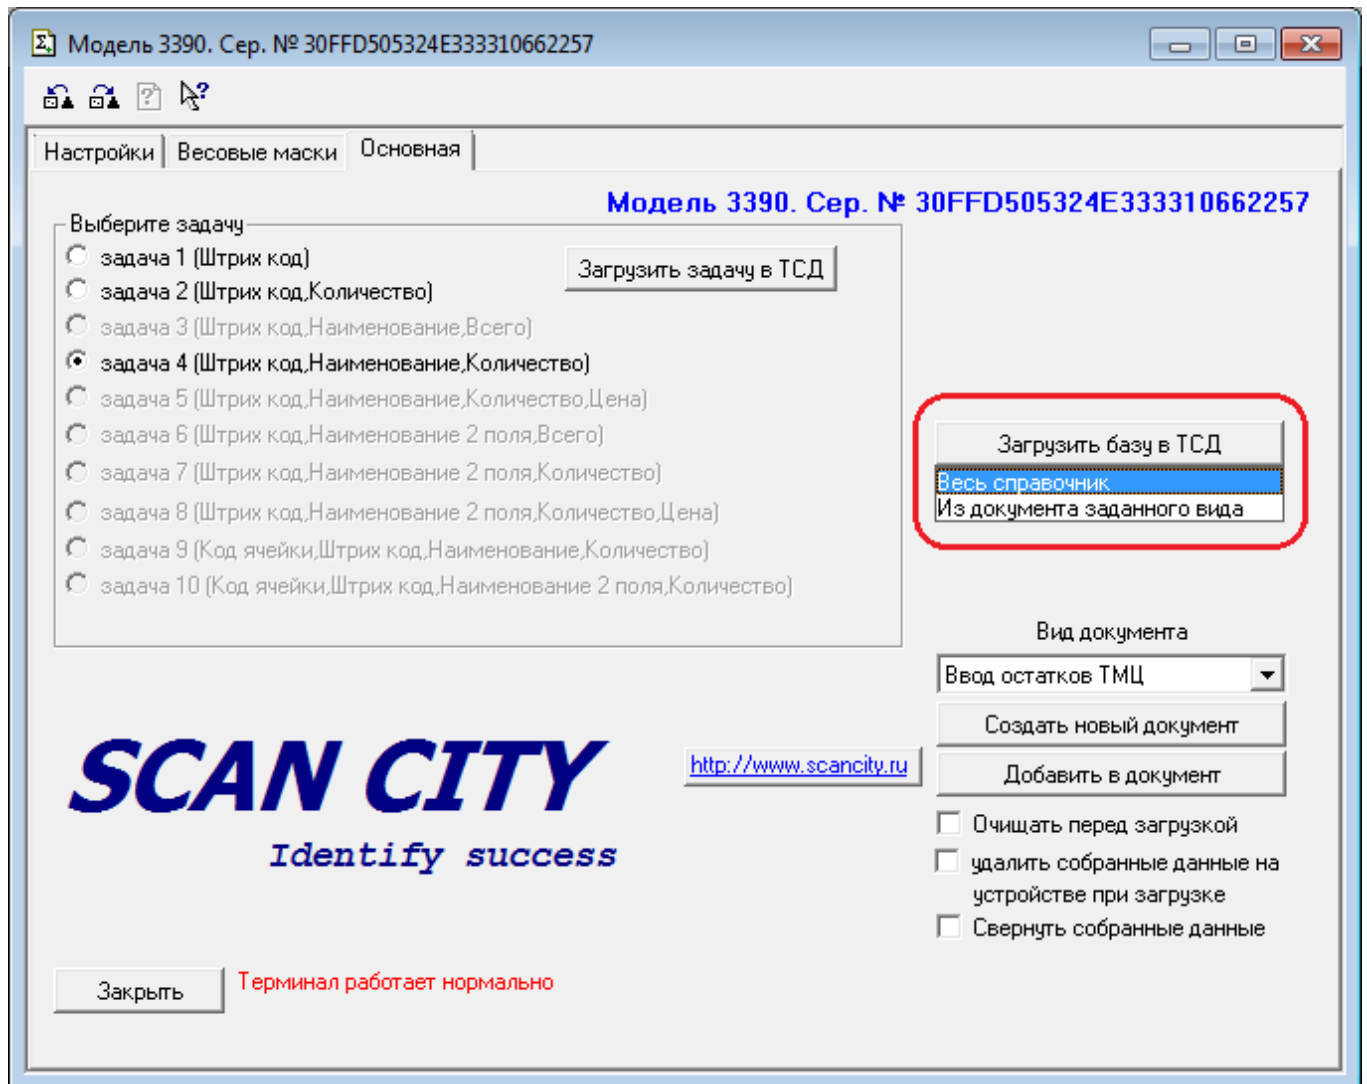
Модель 3390. Сер. № 30FFD505324E333310662257

Настройки | Весовые маски | Основная

Модель 3390. Сер. № 30FFD505324E333310662257

Выберите задачу
задача 1 (Штрих код)
задача 2 (Штрих код,Количество)
задача 3 (Штрих код,Наименование,Всего)
задача 4 (Штрих код,Наименование,Количество)
задача 5 (Штрих код,Наименование,Количество,Цена)
задача 6 (Штрих код,Наименование 2 поля,Всего)
задача 7 (Штрих код,Наименование 2 поля,Количество)
задача 8 (Штрих код,Наименование 2 поля,Количество,Цена)
задача 9 (Код ячейки,Штрих код,Наименование,Количество)
задача 10 (Код ячейки,Штрих код,Наименование 2 поля,Количество)

Загрузить задачу в ТСД

Загрузить базу в ТСД
Весь справочник
Из документа заданного вида

Вид документа
Ввод остатков ТМЦ
Создать новый документ
Добавить в документ
Очищать перед загрузкой
удалить собранные данные на устройстве при загрузке
Свернуть собранные данные

SCAN CITY
Identify success

http://www.scancity.ru

Закрыть
Терминал работает нормально